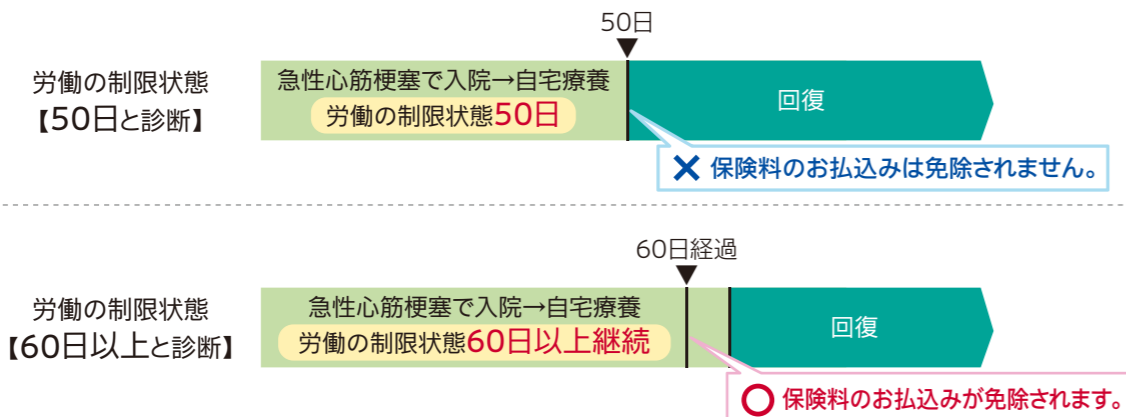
50日

労働の制限状態
【50日と診断】

急性心筋梗塞で入院→自宅療養
労働の制限状態50日

回復

✕ 保険料のお払込みは免除されません。

60日経過

労働の制限状態
【60日以上と診断】

急性心筋梗塞で入院→自宅療養
労働の制限状態60日以上継続

回復

◯ 保険料のお払込みが免除されます。